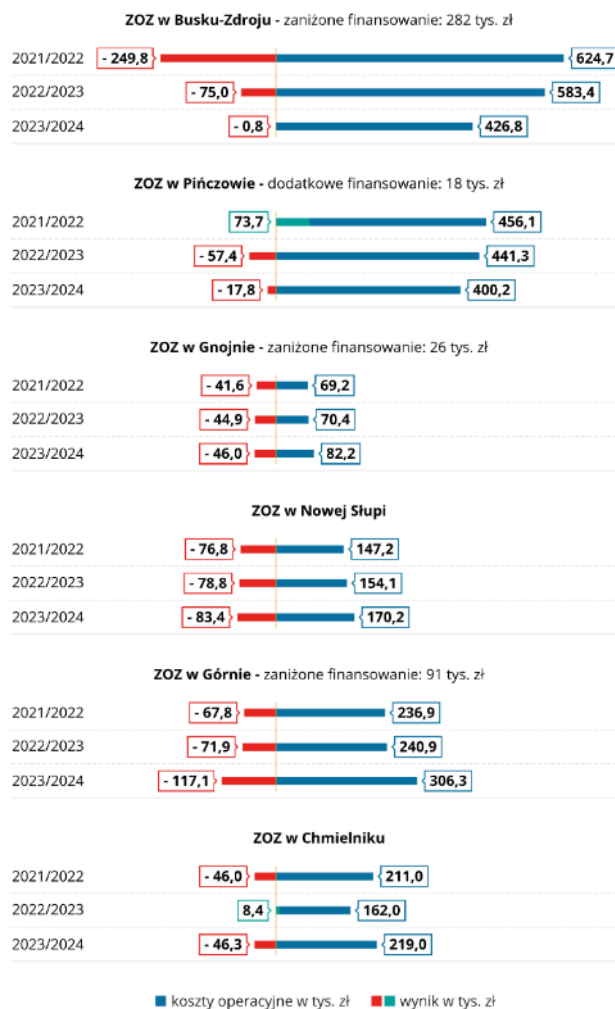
**ZOZ w Busku-Zdroju** - zaniżone finansowanie: 282 tys. zł

2021/2022 - 249,8 624,7
2022/2023 - 75,0 583,4
2023/2024 - 0,8 426,8

**ZOZ w Pińczowie** - dodatkowe finansowanie: 18 tys. zł

2021/2022 73,7 456,1
2022/2023 - 57,4 441,3
2023/2024 - 17,8 400,2

**ZOZ w Gnojnie** - zaniżone finansowanie: 26 tys. zł

2021/2022 - 41,6 69,2
2022/2023 - 44,9 70,4
2023/2024 - 46,0 82,2

**ZOZ w Nowej Słupi**

2021/2022 - 76,8 147,2
2022/2023 - 78,8 154,1
2023/2024 - 83,4 170,2

**ZOZ w Górnie** - zaniżone finansowanie: 91 tys. zł

2021/2022 - 67,8 236,9
2022/2023 - 71,9 240,9
2023/2024 - 117,1 306,3

**ZOZ w Chmielniku**

2021/2022 - 46,0 211,0
2022/2023 8,4 162,0
2023/2024 - 46,3 219,0

koszty operacyjne w tys. zł wynik w tys. zł